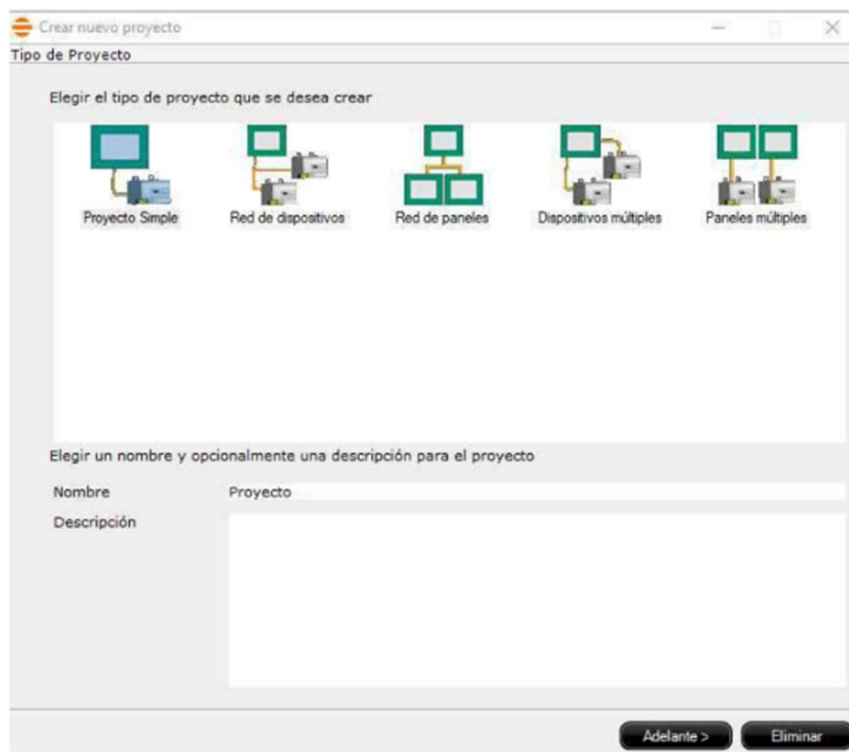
Crear nuevo proyecto
Tipo de Proyecto

Elegir el tipo de proyecto que se desea crear

Proyecto Simple
Red de dispositivos
Red de paneles
Dispositivos múltiples
Paneles múltiples

Elegir un nombre y opcionalmente una descripción para el proyecto

Nombre
Proyecto
Descripción

Adelante >
Eliminar